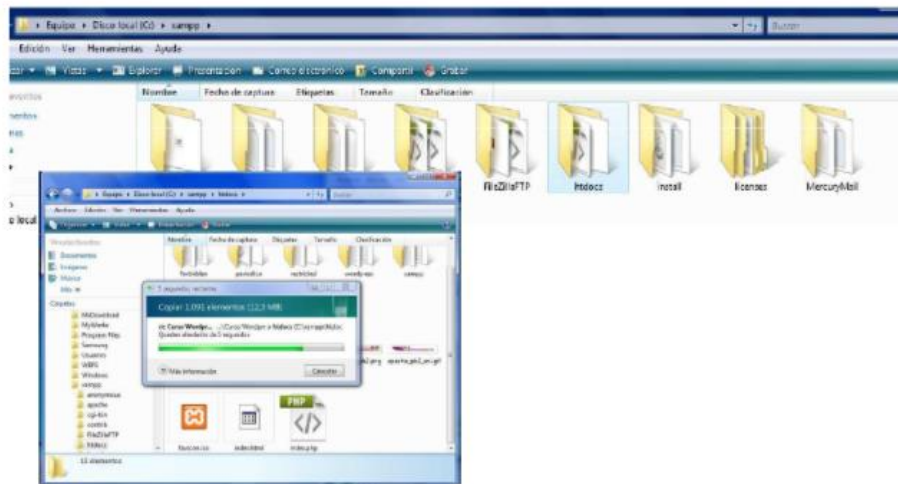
▸ Equipo ▸ Disco local (C:) ▸ xampp ▸

Buscar

Edición Ver Herramientas Ayuda

Vistas Explorar Presentación Correo electrónico Compartir Grabar

Nombre Fecha de captura Etiquetas Tamaño Clasificación

FileZillaFTP htdocs install licenses MercuryMail

▸ Equipo ▸ Disco local (C:) ▸ xampp ▸ htdocs ▸

Archivo Edición Ver Herramientas Ayuda

Nombre Fecha de captura Etiquetas Tamaño Clasificación

Documentos
Imágenes
Música
Más

Carpetas

Copiar 1.091 elementos (12,3 MB)

Quedan alrededor de 5 segundos

Más información

Cancelar

xampp
anonymous
apache
cgi-bin
contrib
FileZillaFTP
htdocs

11 elementos